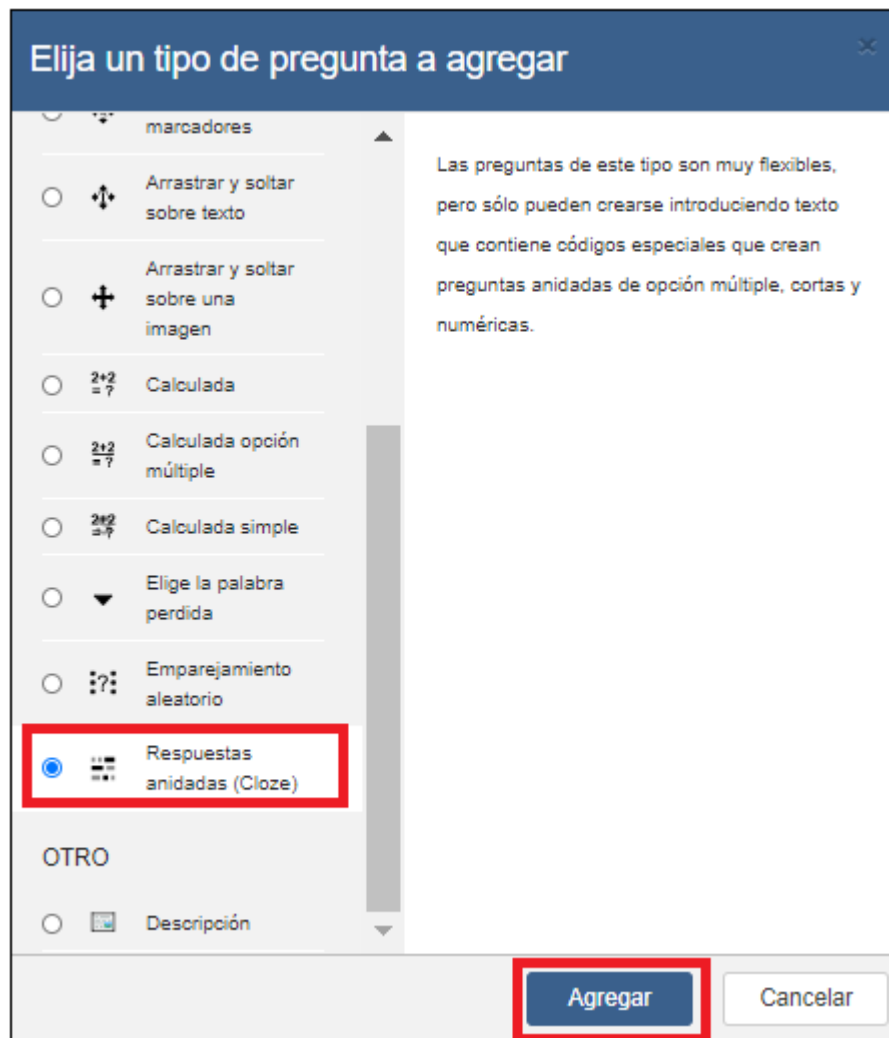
Elija un tipo de pregunta a agregar

marcadores

Arrastrar y soltar sobre texto

Arrastrar y soltar sobre una imagen

$\frac{2+2}{=?}$ Calculada

$\frac{2+2}{=?}$ Calculada opción múltiple

$\frac{2+2}{=?}$ Calculada simple

Elige la palabra perdida

:?: Emparejamiento aleatorio

Respuestas anidadas (Cloze)

OTRO

Descripción

Las preguntas de este tipo son muy flexibles, pero sólo pueden crearse introduciendo texto que contiene códigos especiales que crean preguntas anidadas de opción múltiple, cortas y numéricas.

Agregar

Cancelar